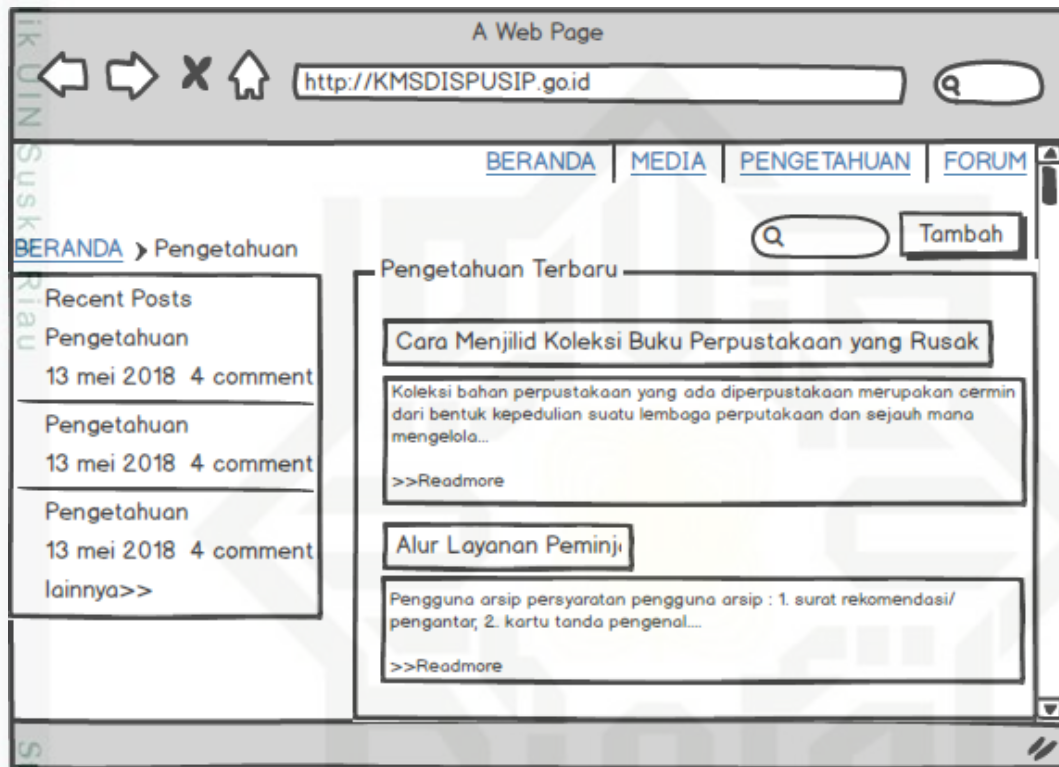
A Web Page

http://KMSDISPUSIP.go.id

BERANDA | MEDIA | PENGETAHUAN | FORUM

BERANDA > Pengetahuan

Tambah

Recent Posts

Pengetahuan

13 mei 2018 4 comment

Pengetahuan

13 mei 2018 4 comment

Pengetahuan

13 mei 2018 4 comment

lainnya>>

Pengetahuan Terbaru

Cara Menjilid Koleksi Buku Perpustakaan yang Rusak

Koleksi bahan perpustakaan yang ada diperpustakaan merupakan cermin dari bentuk kepedulian suatu lembaga perputakaan dan sejauh mana mengelola...

>>Readmore

Alur Layanan Peminj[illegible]

Pengguna arsip persyaratan pengguna arsip : 1. surat rekomendasi/ pengantar, 2. kartu tanda pengenal....

>>Readmore